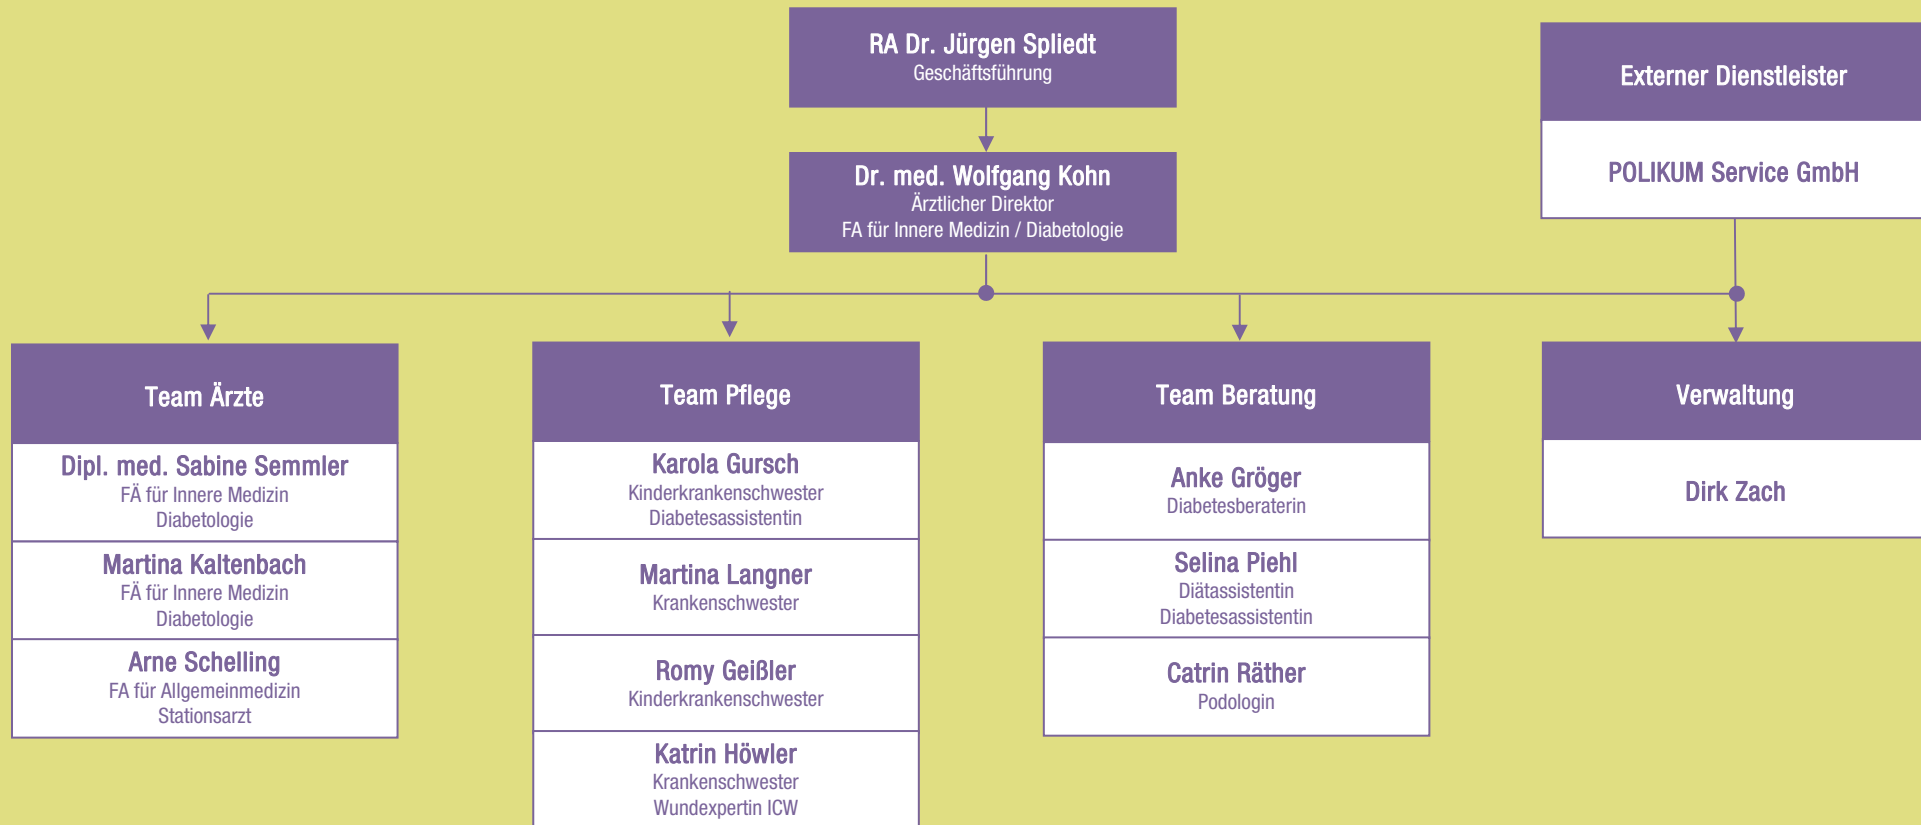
RA Dr. Jürgen Spliedt
Geschäftsführung

Externer Dienstleister

POLIKUM Service GmbH

Dr. med. Wolfgang Kohn
Ärztlicher Direktor
FA für Innere Medizin / Diabetologie

Team Ärzte

Dipl. med. Sabine Semmler
FÄ für Innere Medizin
Diabetologie

Martina Kaltenbach
FÄ für Innere Medizin
Diabetologie

Arne Schelling
FA für Allgemeinmedizin
Stationsarzt

Team Pflege

Karola Gursch
Kinderkrankenschwester
Diabetesassistentin

Martina Langner
Krankenschwester

Romy Geißler
Kinderkrankenschwester

Katrin Höwler
Krankenschwester
Wundexpertin ICW

Team Beratung

Anke Gröger
Diabetesberaterin

Selina Piehl
Diätassistentin
Diabetesassistentin

Catrin Räther
Podologin

Verwaltung

Dirk Zach